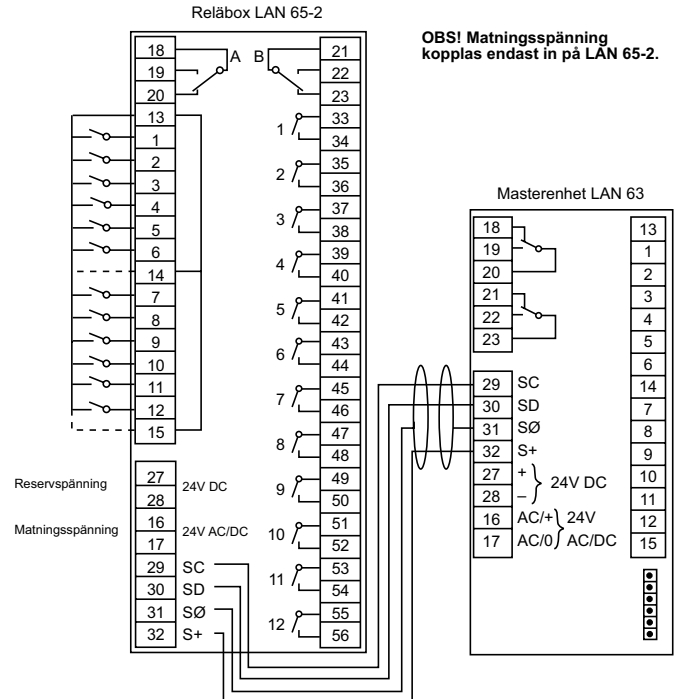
Reläbox LAN 65-2

OBS! Matningsspänning kopplas endast in på LAN 65-2.

18
19
20
A
B
21
22
23
13
1
2
3
4
5
6
14
7
8
9
10
11
12
15

1
33
34
2
35
36
3
37
38
4
39
40
5
41
42
6
43
44
7
45
46
8
47
48
9
49
50
10
51
52
11
53
54
12
55
56

Reservspänning
27
28
24V DC

Matningsspänning
16
17
24V AC/DC

29 SC
30 SD
31 SØ
32 S+

Masterenhet LAN 63

18
19
20
21
22
23

29 SC
30 SD
31 SØ
32 S+
27 +
28 –
24V DC
16 AC/+
17 AC/0
24V AC/DC

13
1
2
3
4
5
6
14
7
8
9
10
11
12
15